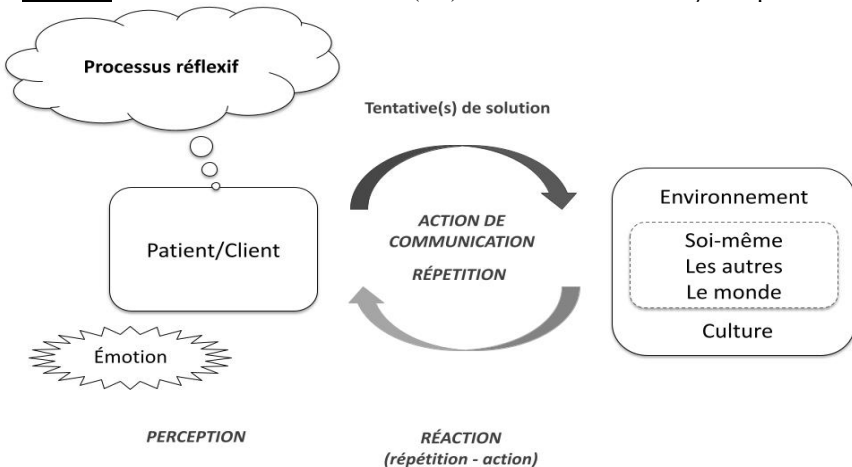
Processus réflexif

Tentative(s) de solution

Patient/Client

ACTION DE COMMUNICATION

RÉPETITION

Environnement

Soi-même
Les autres
Le monde

Culture

Émotion

PERCEPTION

RÉACTION
(répétition - action)